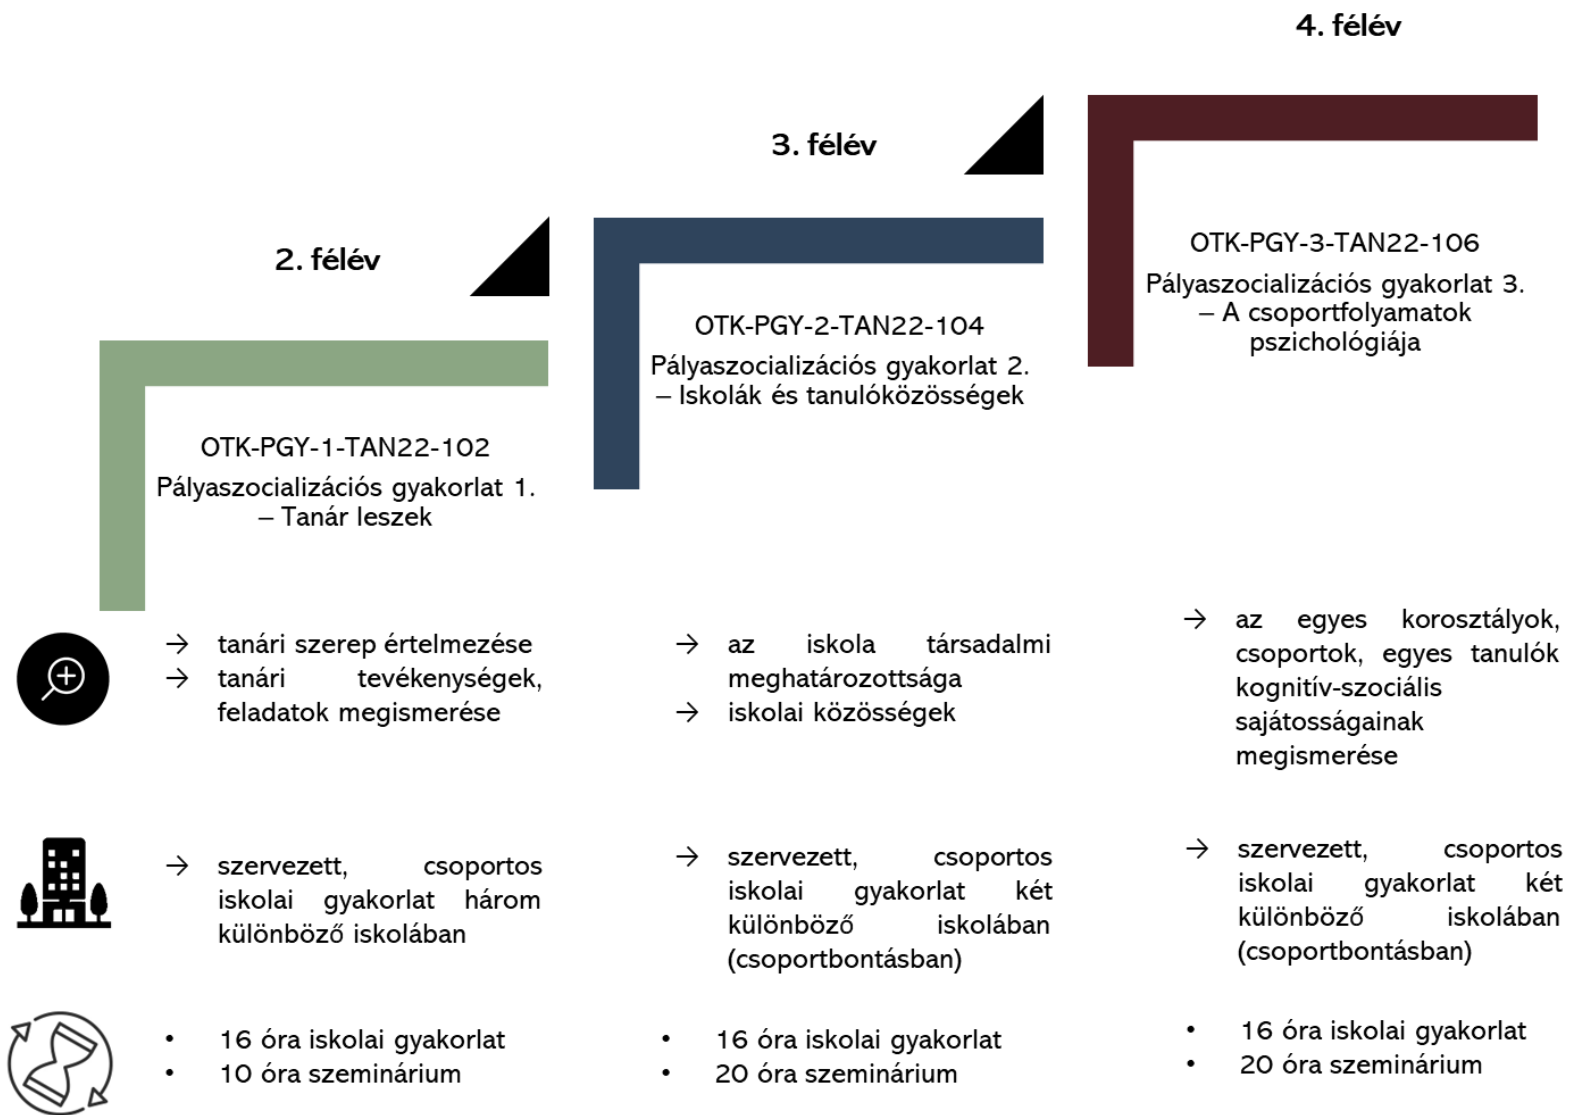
4. félév

3. félév

2. félév

OTK-PGY-3-TAN22-106

Pályaszocializációs gyakorlat 3. – A csoportfolyamatok pszichológiája

OTK-PGY-2-TAN22-104

Pályaszocializációs gyakorlat 2. – Iskolák és tanulóközösségek

OTK-PGY-1-TAN22-102

Pályaszocializációs gyakorlat 1. – Tanár leszek

→ tanári szerep értelmezése
→ tanári tevékenységek, feladatok megismerése

→ az iskola társadalmi meghatározottsága
→ iskolai közösségek

→ az egyes korosztályok, csoportok, egyes tanulók kognitív-szociális sajátosságainak megismerése

→ szervezett, csoportos iskolai gyakorlat három különböző iskolában

→ szervezett, csoportos iskolai gyakorlat két különböző iskolában (csoportbontásban)

→ szervezett, csoportos iskolai gyakorlat két különböző iskolában (csoportbontásban)

• 16 óra iskolai gyakorlat
• 10 óra szeminárium

• 16 óra iskolai gyakorlat
• 20 óra szeminárium

• 16 óra iskolai gyakorlat
• 20 óra szeminárium